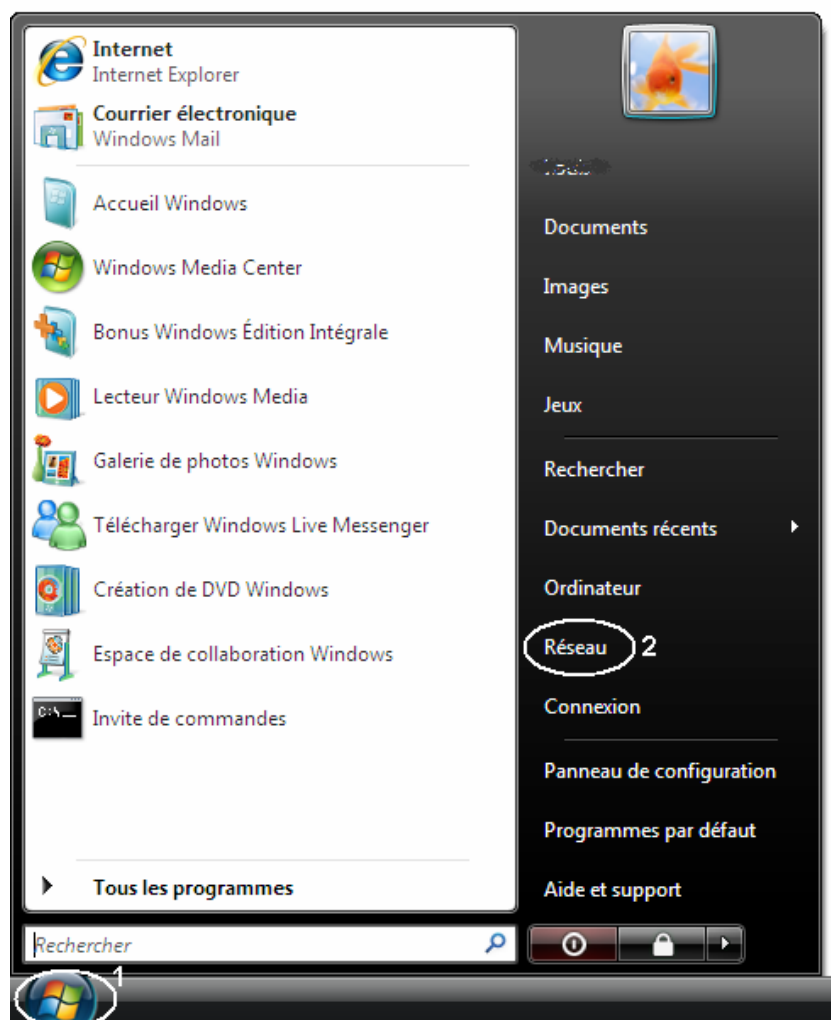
Internet
Internet Explorer
Courrier électronique
Windows Mail
Accueil Windows
Windows Media Center
Bonus Windows Édition Intégrale
Lecteur Windows Media
Galerie de photos Windows
Télécharger Windows Live Messenger
Création de DVD Windows
Espace de collaboration Windows
Invite de commandes
Tous les programmes
Rechercher

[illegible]
Documents
Images
Musique
Jeux
Rechercher
Documents récents
Ordinateur
Réseau 2
Connexion
Panneau de configuration
Programmes par défaut
Aide et support

1